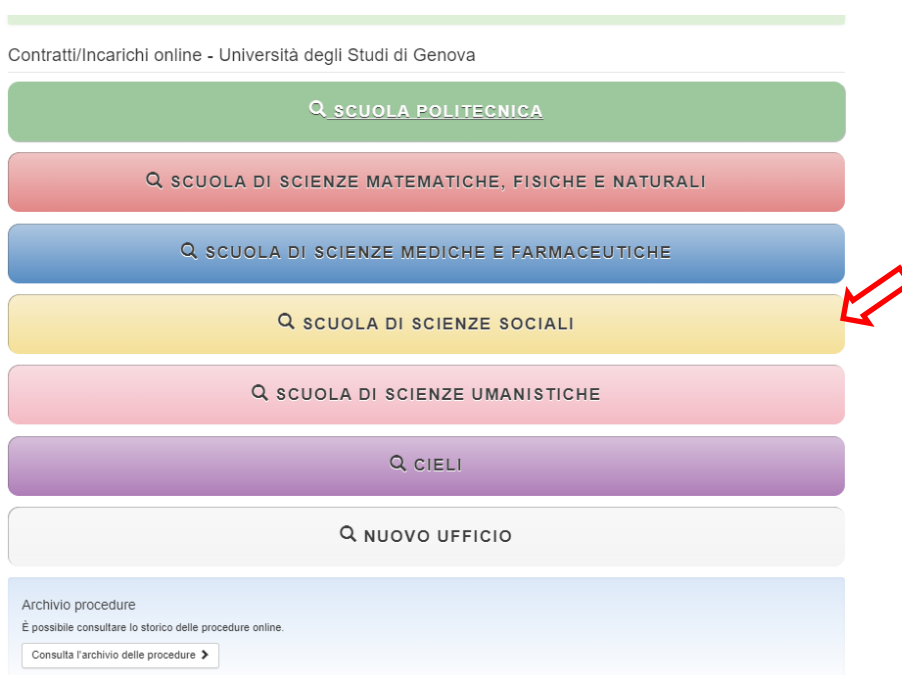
Contratti/Incarichi online - Università degli Studi di Genova

SCUOLA POLITECNICA

SCUOLA DI SCIENZE MATEMATICHE, FISICHE E NATURALI

SCUOLA DI SCIENZE MEDICHE E FARMACEUTICHE

SCUOLA DI SCIENZE SOCIALI

SCUOLA DI SCIENZE UMANISTICHE

CIELI

NUOVO UFFICIO

Archivio procedure

È possibile consultare lo storico delle procedure online.

Consulta l'archivio delle procedure